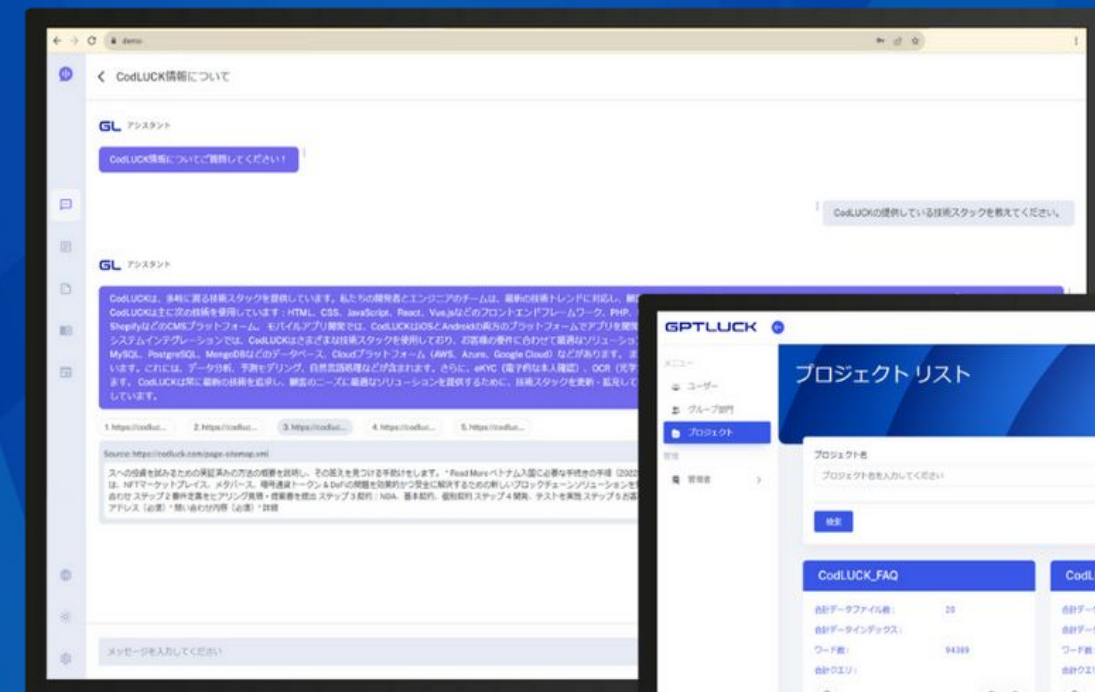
demo

CodLUCK情報について

GL アシスタント

CodLUCK情報についてご質問してください！

CodLUCKの提供している技術スタックを教えてください。

GL アシスタント

CodLUCKは、多岐に渡る技術スタックを提供しています。私たちの開発者とエンジニアのチームは、最新の技術トレンドに対応し、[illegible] CodLUCKは主に次の技術を使用しています：HTML、CSS、JavaScript、React、Vue.jsなどのフロントエンドフレームワーク、PHP、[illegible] ShopifyなどのCMSプラットフォーム。モバイルアプリ開発では、CodLUCKはiOSとAndroidの両方のプラットフォームでアプリを開発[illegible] システムインテグレーションでは、CodLUCKはさまざまな技術スタックを使用しており、お客様の要件に合わせて最適なソリューション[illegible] MySQL、PostgreSQL、MongoDBなどのデータベース、Cloudプラットフォーム（AWS、Azure、Google Cloud）などがあります。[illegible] います。これには、データ分析、予測モデリング、自然言語処理などが含まれます。さらに、eKYC（電子的な本人確認）、OCR（光学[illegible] ます。CodLUCKは常に最新の技術を追求し、顧客のニーズに最適なソリューションを提供するために、技術スタックを更新・拡充して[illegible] しています。

1. https://codluc... 2. https://codluc... 3. https://codluc... 4. https://codluc... 5. https://codluc...

Source: https://codluck.com/page-sitemap.xml

スへの投資を試みるための実証済みの方法の概要を説明し、その答えを見つける手助けをします。" Read More ベトナム入国に必要な手続きの手順（2022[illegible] は、NFTマーケットプレイス、メタバース、暗号通貨トークン＆DeFiの問題を効果的かつ安全に解決するための新しいブロックチェーンソリューションを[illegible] 合わせ ステップ2 要件定義をヒアリング見積・提案書を提出 ステップ3 契約：NDA、基本契約、個別契約 ステップ4 開発、テストを実施 ステップ5 お客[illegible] アドレス（必須）* 問い合わせ内容（必須）* 詳細

メッセージを入力してください

GPTLUCK

メニュー
ユーザー
グループ部門
プロジェクト
管理
管理者

プロジェクトリスト

プロジェクト名
プロジェクト名を入力してください
検索

CodLUCK_FAQ
合計データファイル数： 20
合計データインデックス：
ワード数： 94389
合計クエリ：

CodL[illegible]
合計デー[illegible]
合計デー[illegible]
ワード数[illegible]
合計クエリ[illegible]